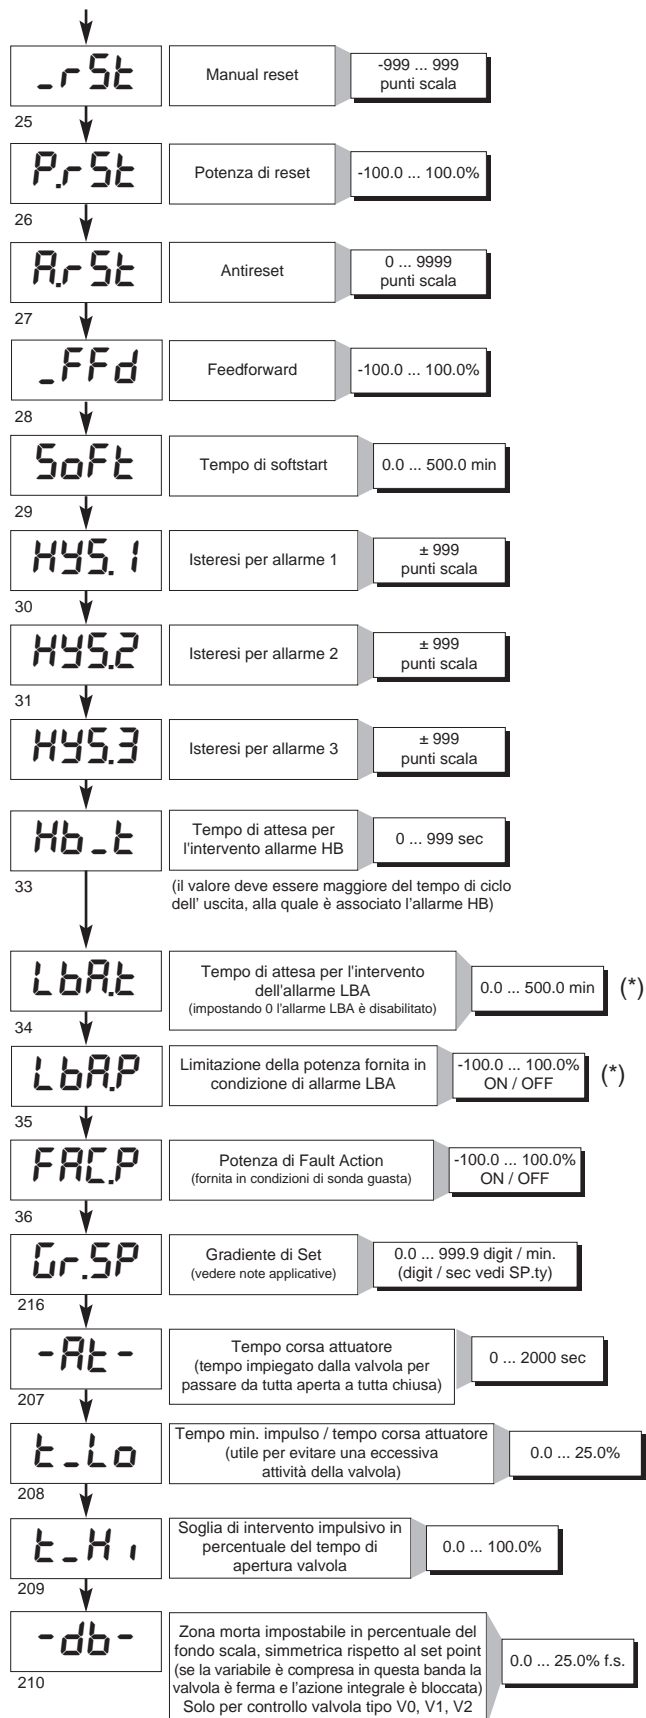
_rSt
Manual reset
-999 ... 999 punti scala
25

P.rSt
Potenza di reset
-100.0 ... 100.0%
26

A.rSt
Antireset
0 ... 9999 punti scala
27

_FFd
Feedforward
-100.0 ... 100.0%
28

SoFt
Tempo di softstart
0.0 ... 500.0 min
29

HYS.1
Isteresi per allarme 1
± 999 punti scala
30

HYS.2
Isteresi per allarme 2
± 999 punti scala
31

HYS.3
Isteresi per allarme 3
± 999 punti scala

Hb_t
Tempo di attesa per l'intervento allarme HB
0 ... 999 sec
33
(il valore deve essere maggiore del tempo di ciclo dell' uscita, alla quale è associato l'allarme HB)

LbA.t
Tempo di attesa per l'intervento dell'allarme LBA
(impostando 0 l'allarme LBA è disabilitato)
0.0 ... 500.0 min
(*)
34

LbA.P
Limitazione della potenza fornita in condizione di allarme LBA
-100.0 ... 100.0%
ON / OFF
(*)
35

FAC.P
Potenza di Fault Action
(fornita in condizioni di sonda guasta)
-100.0 ... 100.0%
ON / OFF
36

Gr.SP
Gradiente di Set
(vedere note applicative)
0.0 ... 999.9 digit / min.
(digit / sec vedi SP.ty)
216

-At-
Tempo corsa attuatore
(tempo impiegato dalla valvola per passare da tutta aperta a tutta chiusa)
0 ... 2000 sec
207

t_Lo
Tempo min. impulso / tempo corsa attuatore
(utile per evitare una eccessiva attività della valvola)
0.0 ... 25.0%
208

t_Hi
Soglia di intervento impulsivo in percentuale del tempo di apertura valvola
0.0 ... 100.0%
209

-db-
Zona morta impostabile in percentuale del fondo scala, simmetrica rispetto al set point
(se la variabile è compresa in questa banda la valvola è ferma e l'azione integrale è bloccata)
Solo per controllo valvola tipo V0, V1, V2
0.0 ... 25.0% f.s.
210